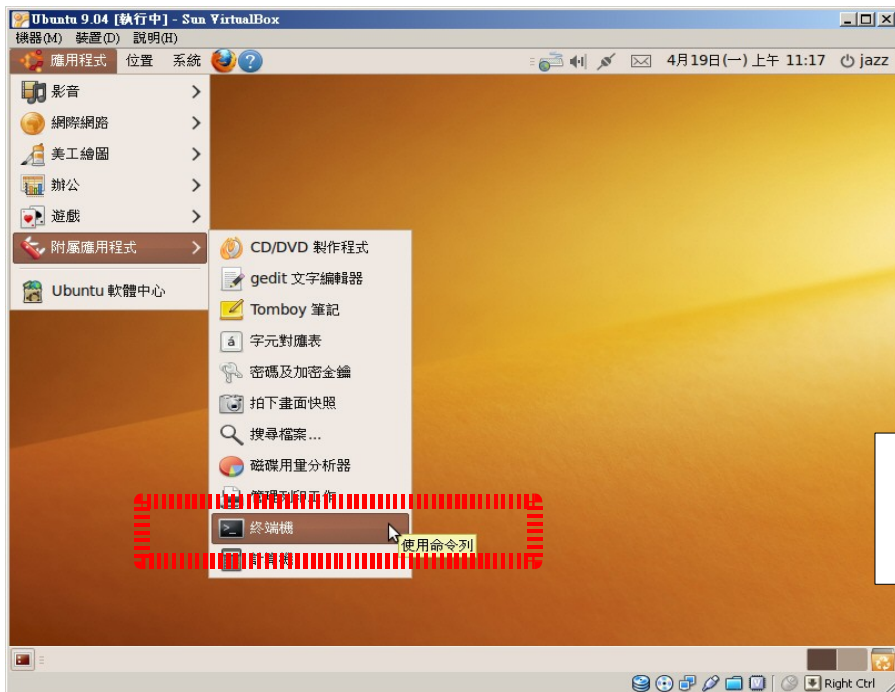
Ubuntu 9.04 [執行中] - Sun VirtualBox

機器(M) 裝置(D) 說明(H)

應用程式 位置 系統

4月19日(一) 上午 11:17 jazz

影音
網際網路
美工繪圖
辦公
遊戲
附屬應用程式
Ubuntu 軟體中心

CD/DVD 製作程式
gedit 文字編輯器
Tomboy 筆記
字元對應表
密碼及加密金鑰
拍下畫面快照
搜尋檔案...
磁碟用量分析器
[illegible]
終端機
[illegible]

使用命令列

Right Ctrl